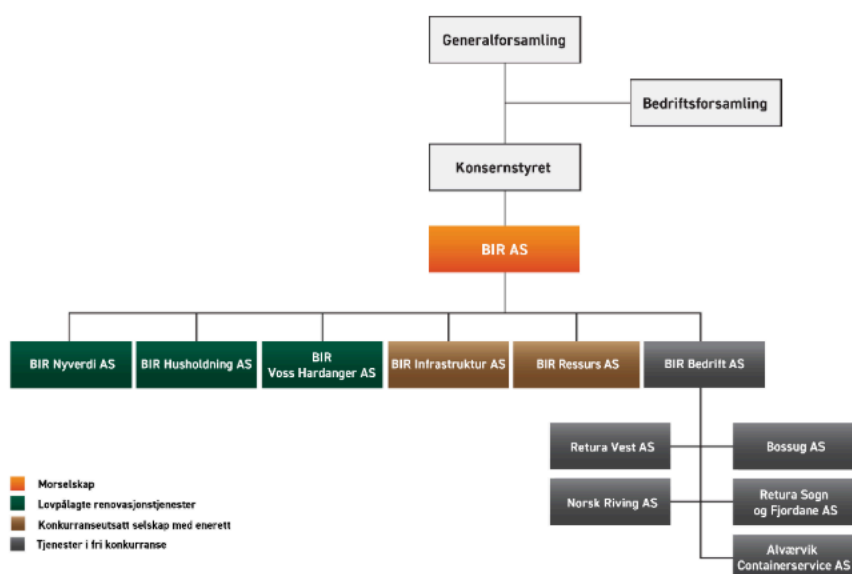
Generalforsamling

Bedriftsforsamling

Konsernstyret

BIR AS

BIR Nyverdi AS

BIR Husholdning AS

BIR Voss Hardanger AS

BIR Infrastruktur AS

BIR Ressurs AS

BIR Bedrift AS

Retura Vest AS

Bossug AS

Norsk Riving AS

Retura Sogn og Fjordane AS

Alværvik Containerservice AS

Morselskap

Lovpålagte renovasjonstjenester

Konkurranseutsatt selskap med enerett

Tjenester i fri konkurranse